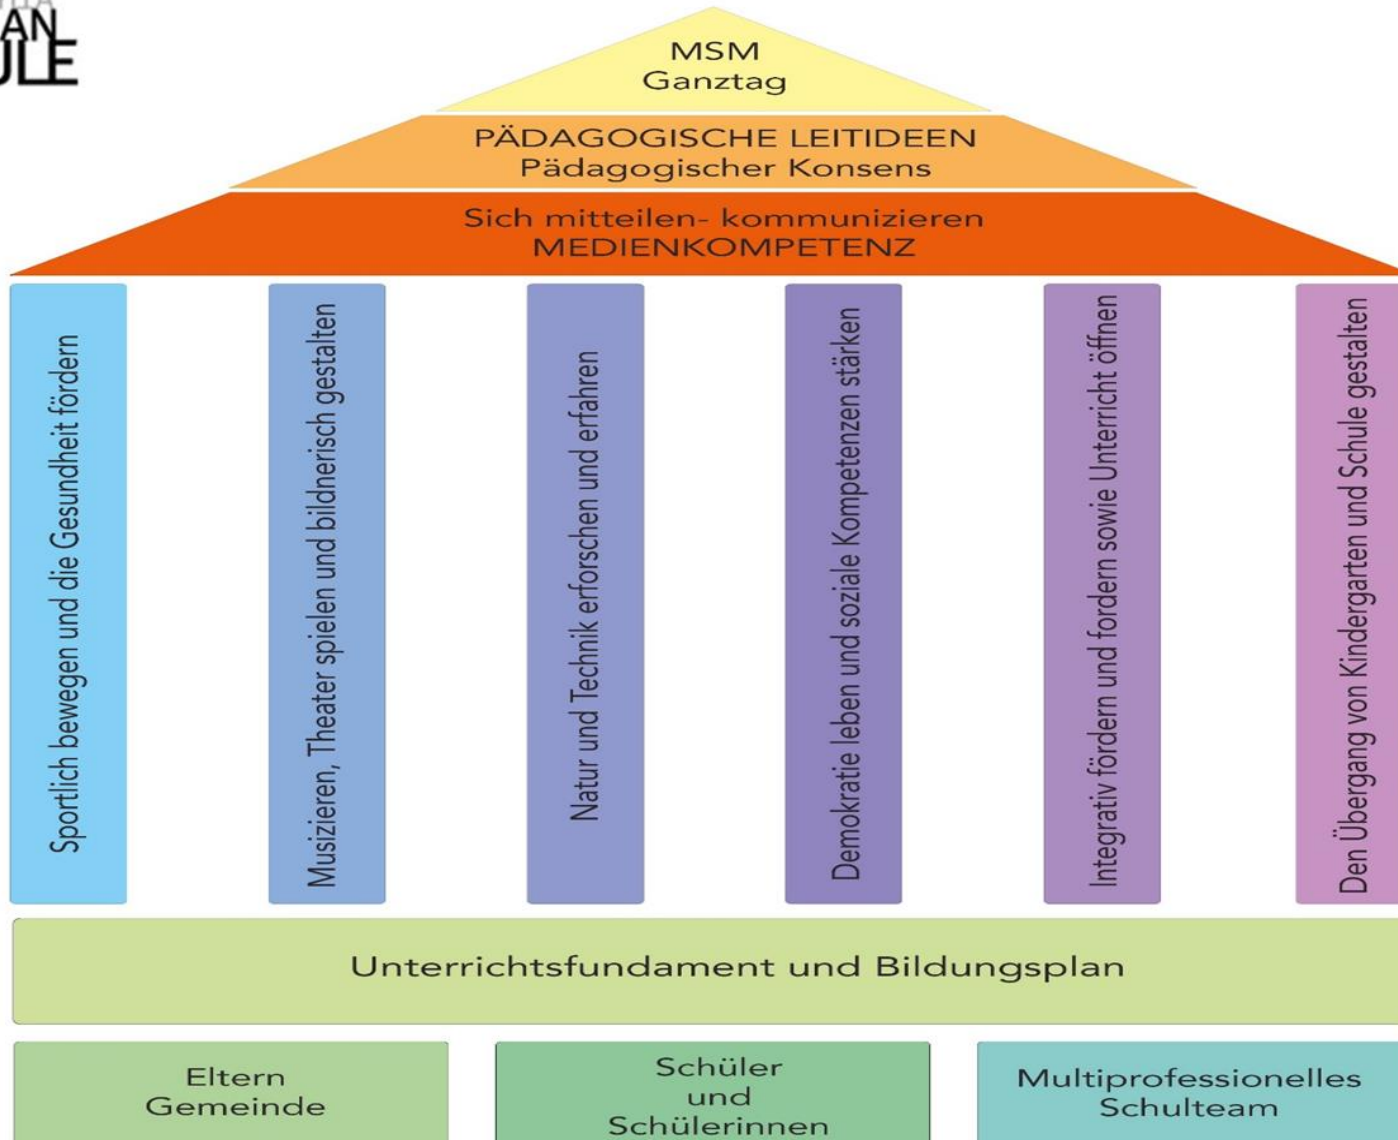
AN
ULE

MSM
Ganztag

PÄDAGOGISCHE LEITIDEEN
Pädagogischer Konsens

Sich mitteilen- kommunizieren
MEDIENKOMPETENZ

Sportlich bewegen und die Gesundheit fördern

Musizieren, Theater spielen und bildnerisch gestalten

Natur und Technik erforschen und erfahren

Demokratie leben und soziale Kompetenzen stärken

Integrativ fördern und fordern sowie Unterricht öffnen

Den Übergang von Kindergarten und Schule gestalten

Unterrichtsfundament und Bildungsplan

Eltern
Gemeinde

Schüler
und
Schülerinnen

Multiprofessionelles
Schulteam